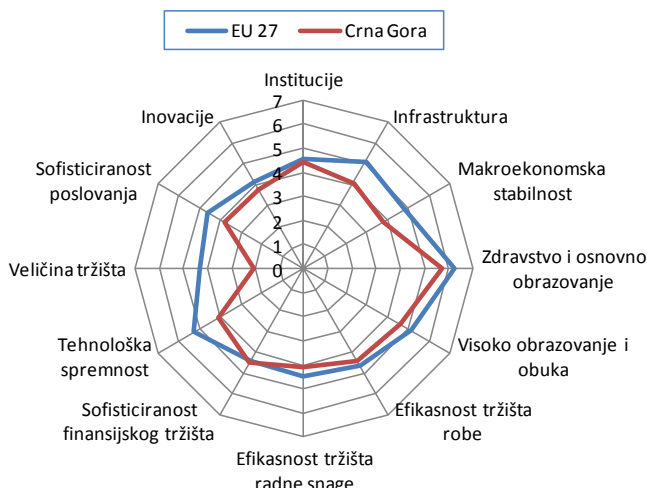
EU 27
Crna Gora

Institucije
7
6
5
4
3
2
1
0
Infrastruktura
Makroekonomska stabilnost
Zdravstvo i osnovno obrazovanje
Visoko obrazovanje i obuka
Efikasnost tržišta robe
Efikasnost tržišta radne snage
Sofisticiranost finansijskog tržišta
Tehnološka spremnost
Veličina tržišta
Sofisticiranost poslovanja
Inovacije